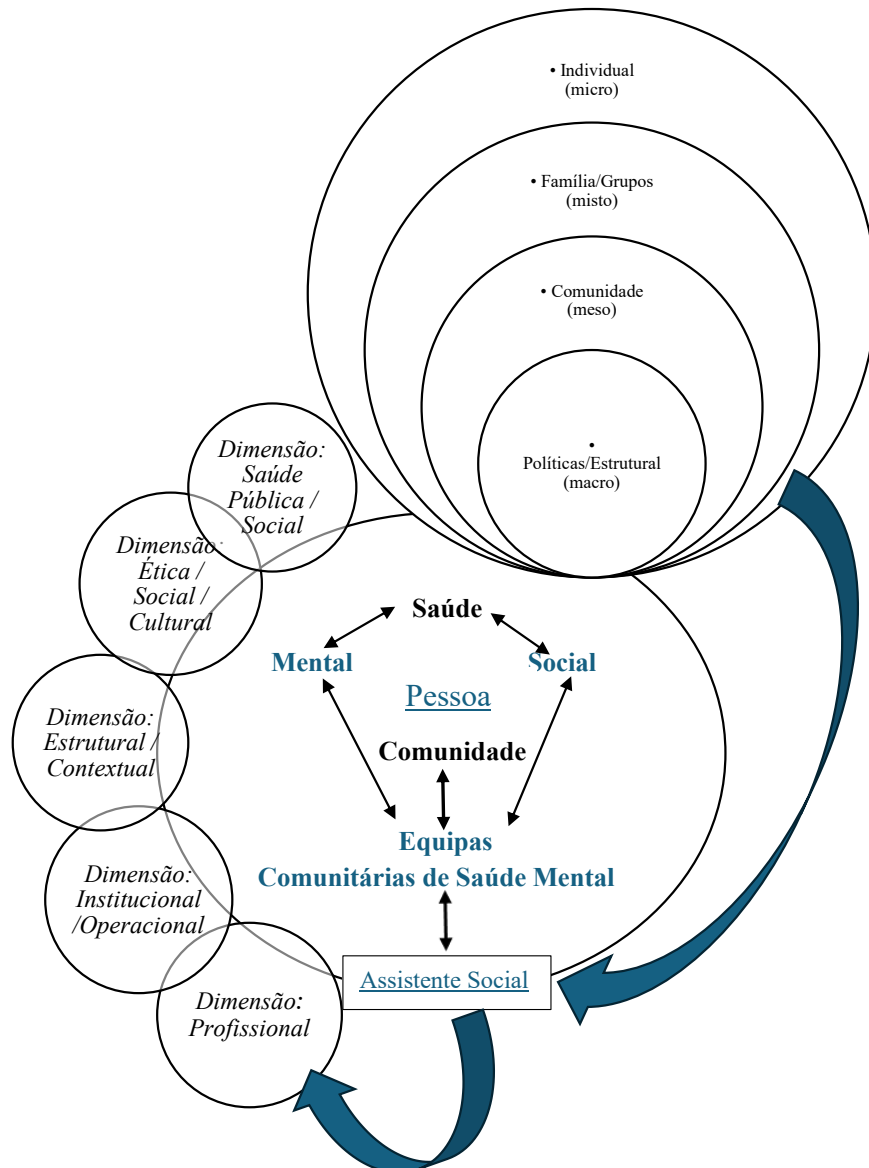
• Individual
(micro)

• Família/Grupos
(misto)

• Comunidade
(meso)

•
Políticas/Estrutural
(macro)

Dimensão:
Saúde
Pública /
Social

Dimensão:
Ética /
Social /
Cultural

Dimensão:
Estrutural /
Contextual

Dimensão:
Institucional
/Operacional

Dimensão:
Profissional

Saúde

Mental

Social

Pessoa

Comunidade

Equipas
Comunitárias de Saúde Mental

Assistente Social